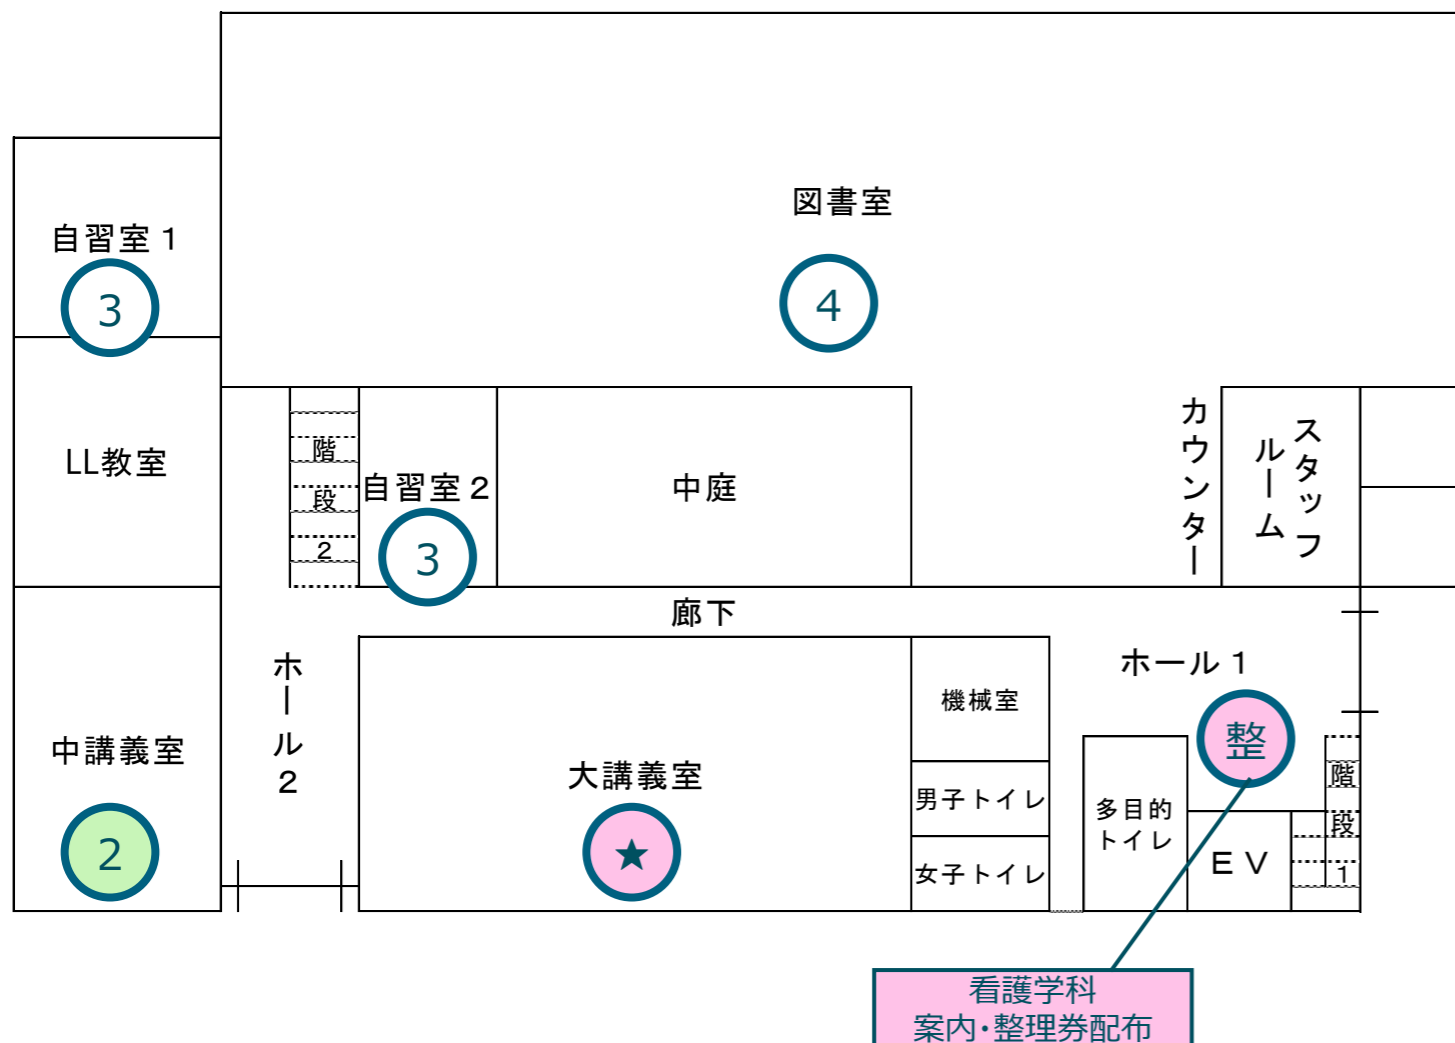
図書室

4

自習室１

3

LL教室

階
段
2

自習室２

3

中庭

カウンター

スタッフルーム

廊下

ホール２

中講義室

2

大講義室

★

機械室

男子トイレ

女子トイレ

ホール１

整

多目的トイレ

ＥＶ

階
段
1

看護学科
案内・整理券配布